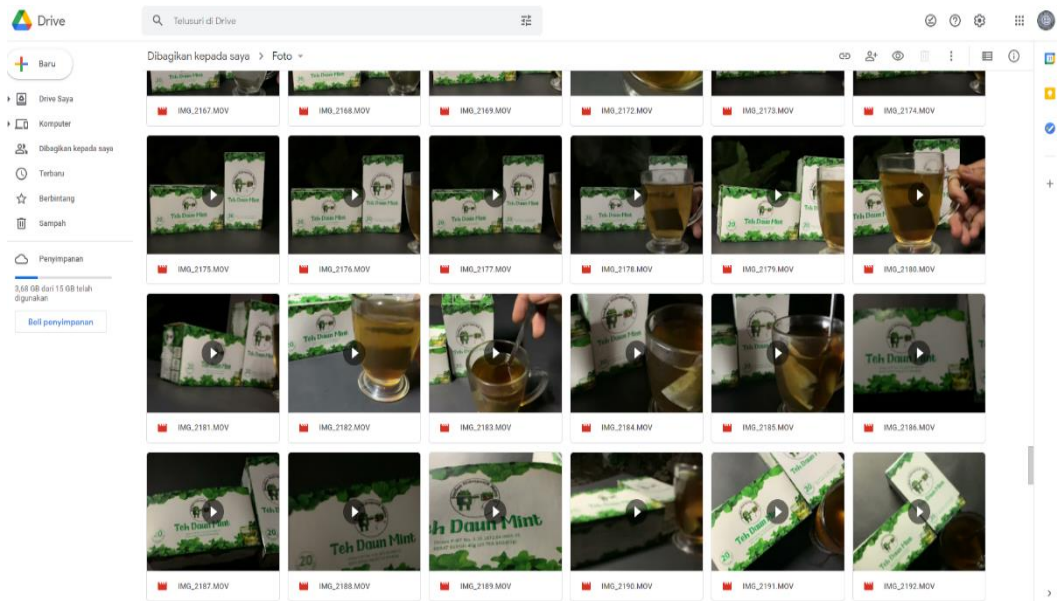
Drive

Telusuri di Drive

Baru

Drive Saya

Komputer

Dibagikan kepada saya

Terbaru

Berbintang

Sampah

Penyimpanan

3,68 GB dari 15 GB telah digunakan

Beli penyimpanan

Dibagikan kepada saya > Foto

IMG_2167.MOV
IMG_2168.MOV
IMG_2169.MOV
IMG_2172.MOV
IMG_2173.MOV
IMG_2174.MOV

IMG_2175.MOV
IMG_2176.MOV
IMG_2177.MOV
IMG_2178.MOV
IMG_2179.MOV
IMG_2180.MOV

IMG_2181.MOV
IMG_2182.MOV
IMG_2183.MOV
IMG_2184.MOV
IMG_2185.MOV
IMG_2186.MOV

IMG_2187.MOV
IMG_2188.MOV
IMG_2189.MOV
IMG_2190.MOV
IMG_2191.MOV
IMG_2192.MOV

Teh Daun Mint